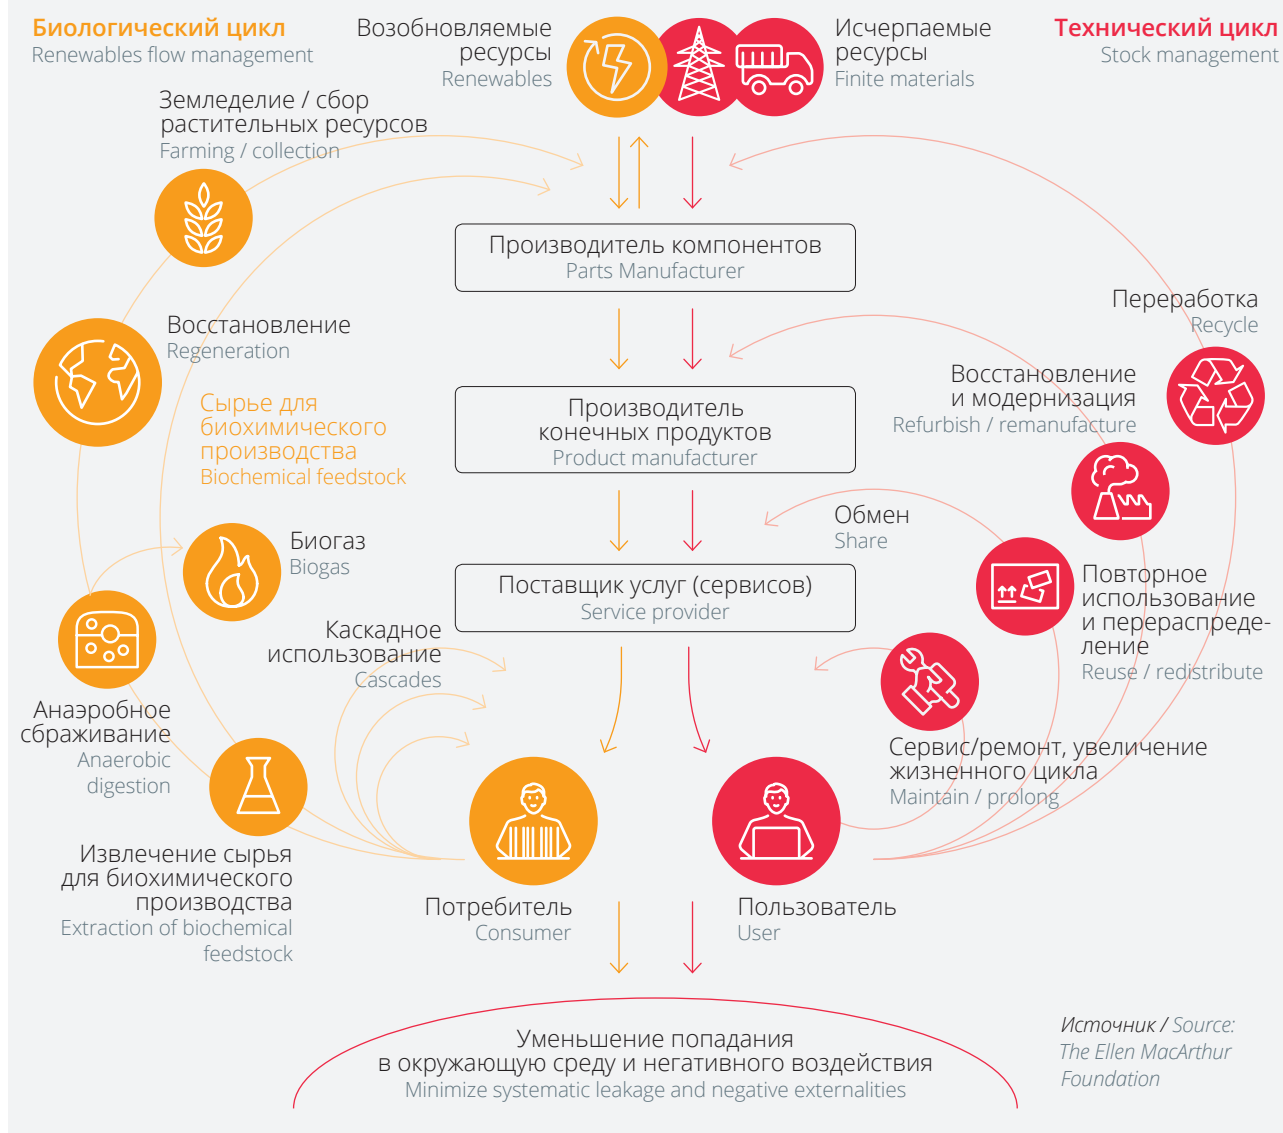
Биологический цикл
Renewables flow management

Возобновляемые ресурсы
Renewables

Исчерпаемые ресурсы
Finite materials

Технический цикл
Stock management

Земледелие / сбор растительных ресурсов
Farming / collection

Производитель компонентов
Parts Manufacturer

Переработка
Recycle

Восстановление
Regeneration

Восстановление и модернизация
Refurbish / remanufacture

Сырье для биохимического производства
Biochemical feedstock

Производитель конечных продуктов
Product manufacturer

Обмен
Share

Биогаз
Biogas

Поставщик услуг (сервисов)
Service provider

Повторное использование и перераспределение
Reuse / redistribute

Каскадное использование
Cascades

Анаэробное сбраживание
Anaerobic digestion

Сервис/ремонт, увеличение жизненного цикла
Maintain / prolong

Извлечение сырья для биохимического производства
Extraction of biochemical feedstock

Потребитель
Consumer

Пользователь
User

Уменьшение попадания в окружающую среду и негативного воздействия
Minimize systematic leakage and negative externalities

Источник / Source:
The Ellen MacArthur Foundation